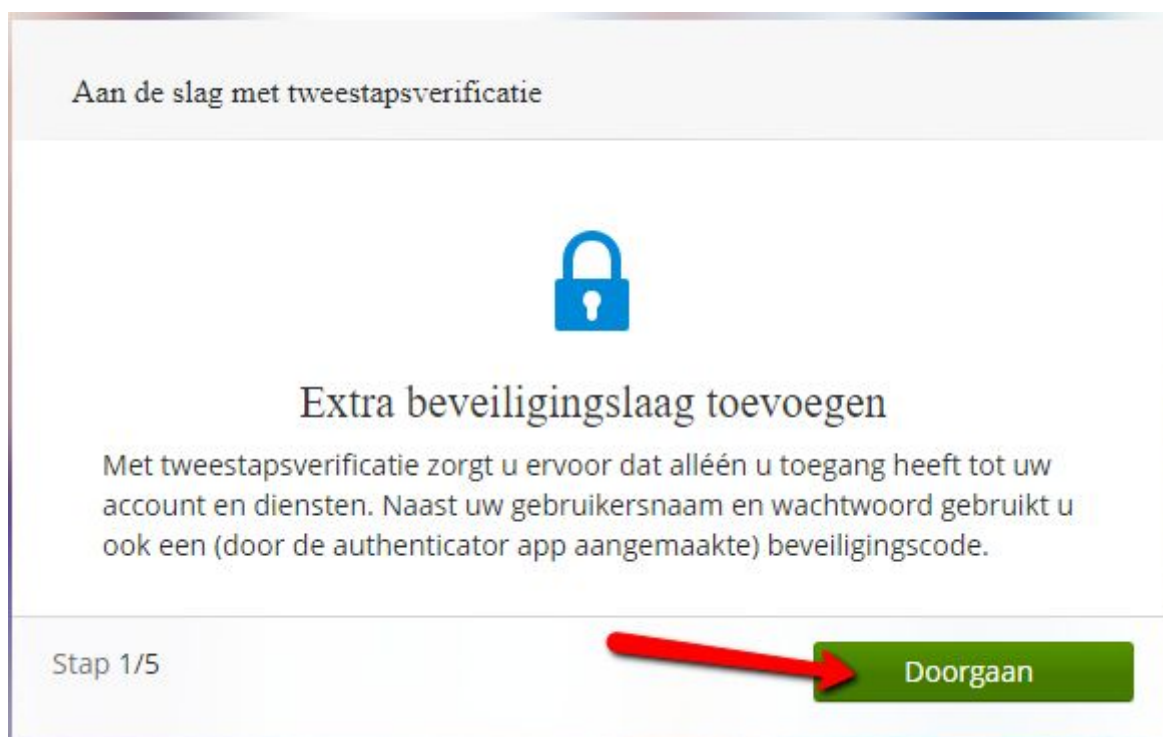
Aan de slag met tweestapsverificatie

Extra beveiligingslaag toevoegen

Met tweestapsverificatie zorgt u ervoor dat alléén u toegang heeft tot uw account en diensten. Naast uw gebruikersnaam en wachtwoord gebruikt u ook een (door de authenticator app aangemaakte) beveiligingscode.

Stap 1/5

Doorgaan